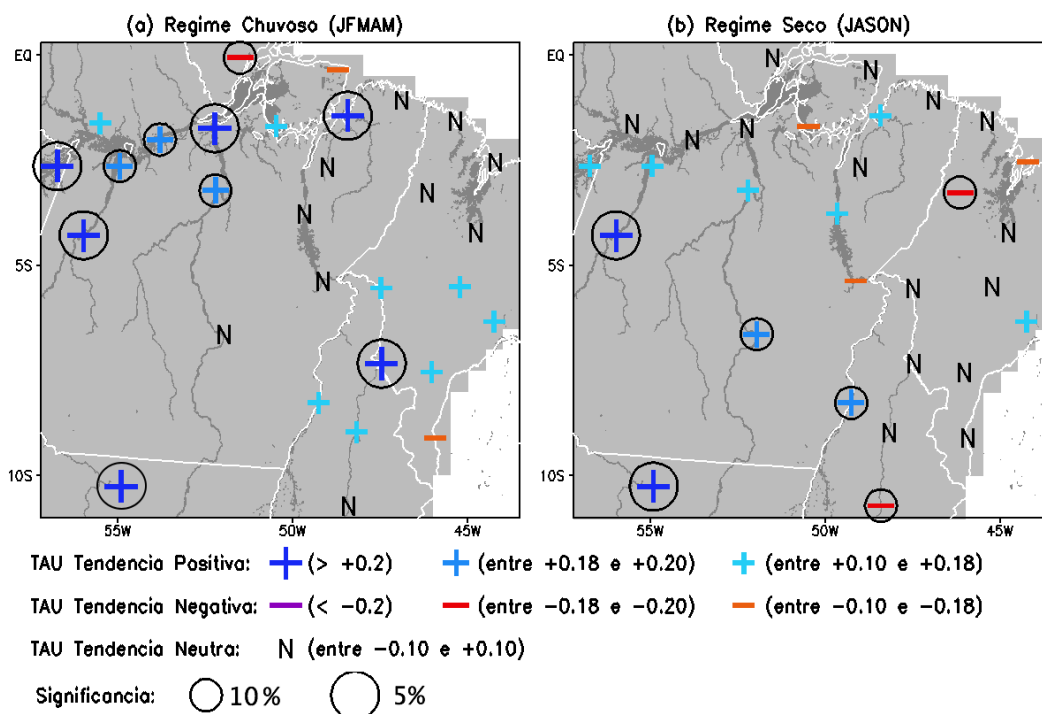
(a) Regime Chuvoso (JFMAM)

EQ

N
N
N
N
N
N
N
N

5S

10S

55W 50W 45W

(b) Regime Seco (JASON)

EQ

N
N
N
N
N
N
N
N
N
N
N
N
N
N
N

5S

10S

55W 50W 45W

TAU Tendencia Positiva: (> +0.2) (entre +0.18 e +0.20) (entre +0.10 e +0.18)

TAU Tendencia Negativa: (< −0.2) (entre −0.18 e −0.20) (entre −0.10 e −0.18)

TAU Tendencia Neutra: N (entre −0.10 e +0.10)

Significancia: 10% 5%